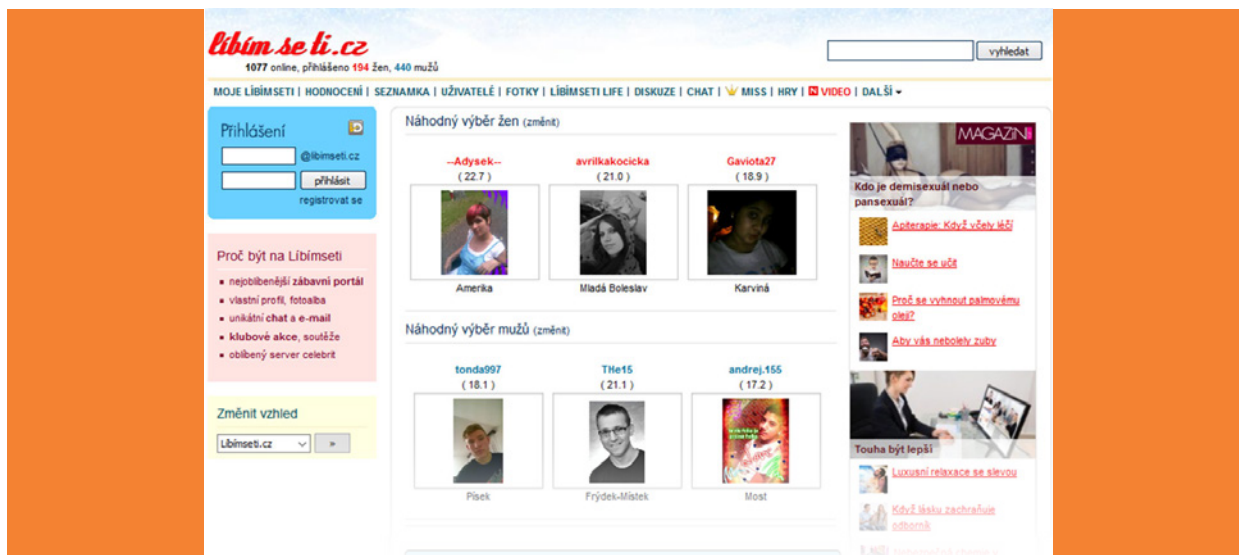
líbím se ti.cz

1077 online, přihlášeno 194 žen, 440 mužů

vyhledat

MOJE LÍBÍMSETI | HODNOCENÍ | SEZNAMKA | UŽIVATELÉ | FOTKY | LÍBÍMSETI LIFE | DISKUZE | CHAT | MISS | HRY | VIDEO | DALŠÍ

Přihlášení

@libimseti.cz

přihlásit

registrovat se

Proč být na Líbímseti

- nejoblíbenější zábavní portál
- vlastní profil, fotoalba
- unikátní chat a e-mail
- klubové akce, soutěže
- oblíbený server celebrit

Změnit vzhled

Libimseti.cz

»

Náhodný výběr žen (změnit)

--Adysek--
( 22.7 )
Amerika

avrilkakocicka
( 21.0 )
Mladá Boleslav

Gaviota27
( 18.9 )
Karviná

Náhodný výběr mužů (změnit)

tonda997
( 18.1 )
Písek

THe15
( 21.1 )
Frýdek-Místek

andrej.155
( 17.2 )
Most

MAGAZÍN

Kdo je demisexuál nebo pansexuál?

Apiterapie: Když včely léčí

Naučte se učit

Proč se vyhnout palmovému oleji?

Aby vás nebolely zuby

Touha být lepší

Luxusní relaxace se slevou

Když lásku zachraňuje odborník

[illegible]